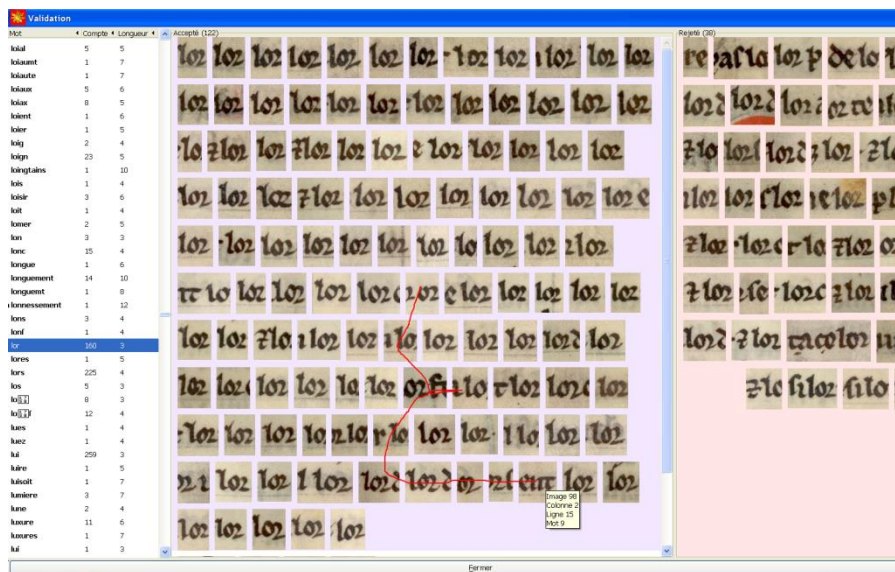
Validation

| Mot | Compte | Longueur |
|---|---|---|
| loial | 5 | 5 |
| loiaumt | 1 | 7 |
| loiaute | 1 | 7 |
| loiaux | 5 | 6 |
| loiax | 8 | 5 |
| loient | 1 | 6 |
| loier | 1 | 5 |
| loig | 2 | 4 |
| loign | 23 | 5 |
| loingtains | 1 | 10 |
| lois | 1 | 4 |
| loisir | 3 | 6 |
| loit | 1 | 4 |
| lomer | 2 | 5 |
| lon | 3 | 3 |
| lonc | 15 | 4 |
| longue | 1 | 6 |
| longuement | 14 | 10 |
| longuent | 1 | 8 |
| lonnessement | 1 | 12 |
| lons | 3 | 4 |
| lonf | 1 | 4 |
| lor | 160 | 3 |
| lores | 1 | 5 |
| lors | 225 | 4 |
| los | 5 | 3 |
| lo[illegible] | 8 | 3 |
| lo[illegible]f | 12 | 4 |
| lues | 1 | 4 |
| luez | 1 | 4 |
| lui | 259 | 3 |
| luire | 1 | 5 |
| luisoit | 1 | 7 |
| lumiere | 3 | 7 |
| lune | 2 | 4 |
| luxure | 11 | 6 |
| luxures | 1 | 7 |
| lui | 1 | 3 |

Accepté (122)

Rejeté (38)

Image 98
Colonne 2
Ligne 15
Mot 9

Fermer